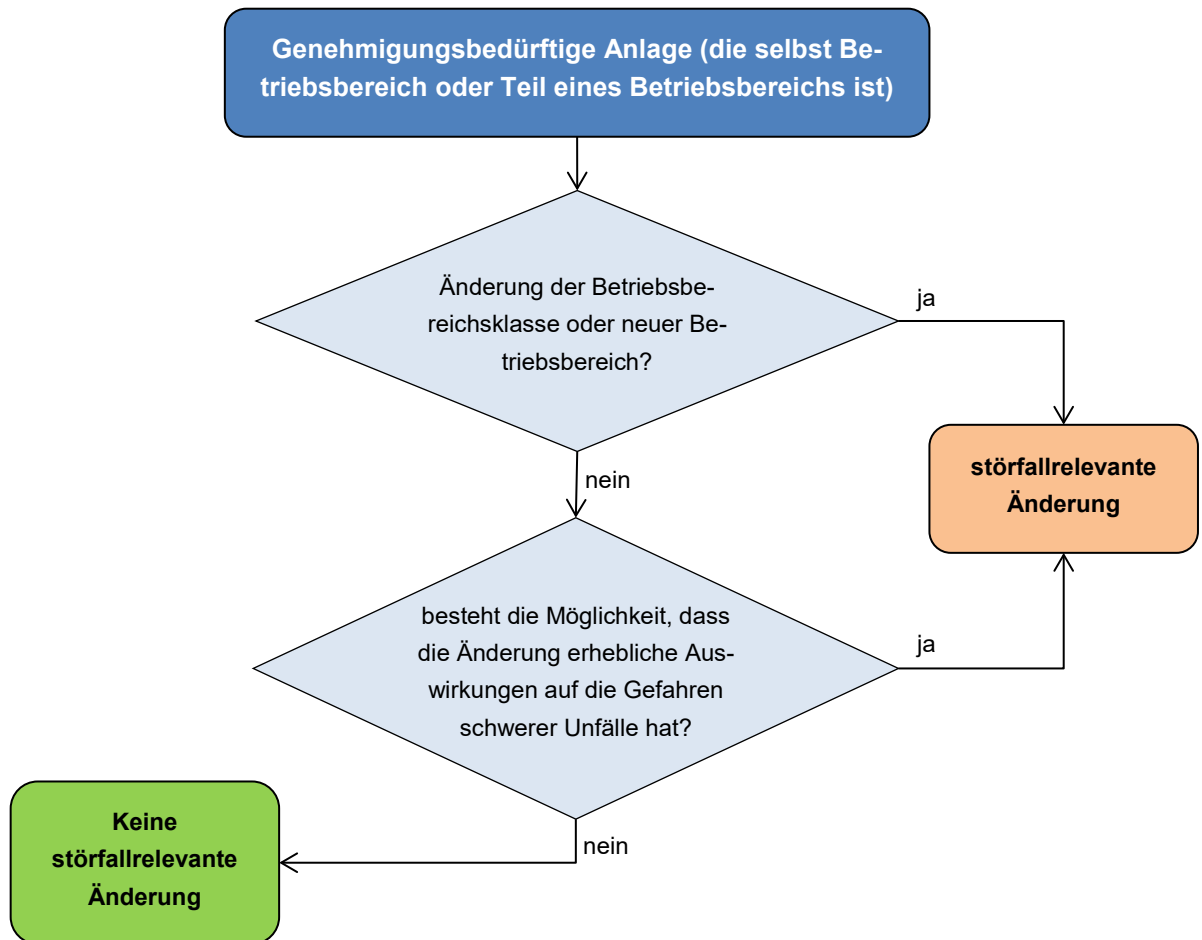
Genehmigungsbedürftige Anlage (die selbst Betriebsbereich oder Teil eines Betriebsbereichs ist)

Änderung der Betriebsbereichsklasse oder neuer Betriebsbereich?

ja

störfallrelevante Änderung

nein

besteht die Möglichkeit, dass die Änderung erhebliche Auswirkungen auf die Gefahren schwerer Unfälle hat?

ja

Keine störfallrelevante Änderung

nein